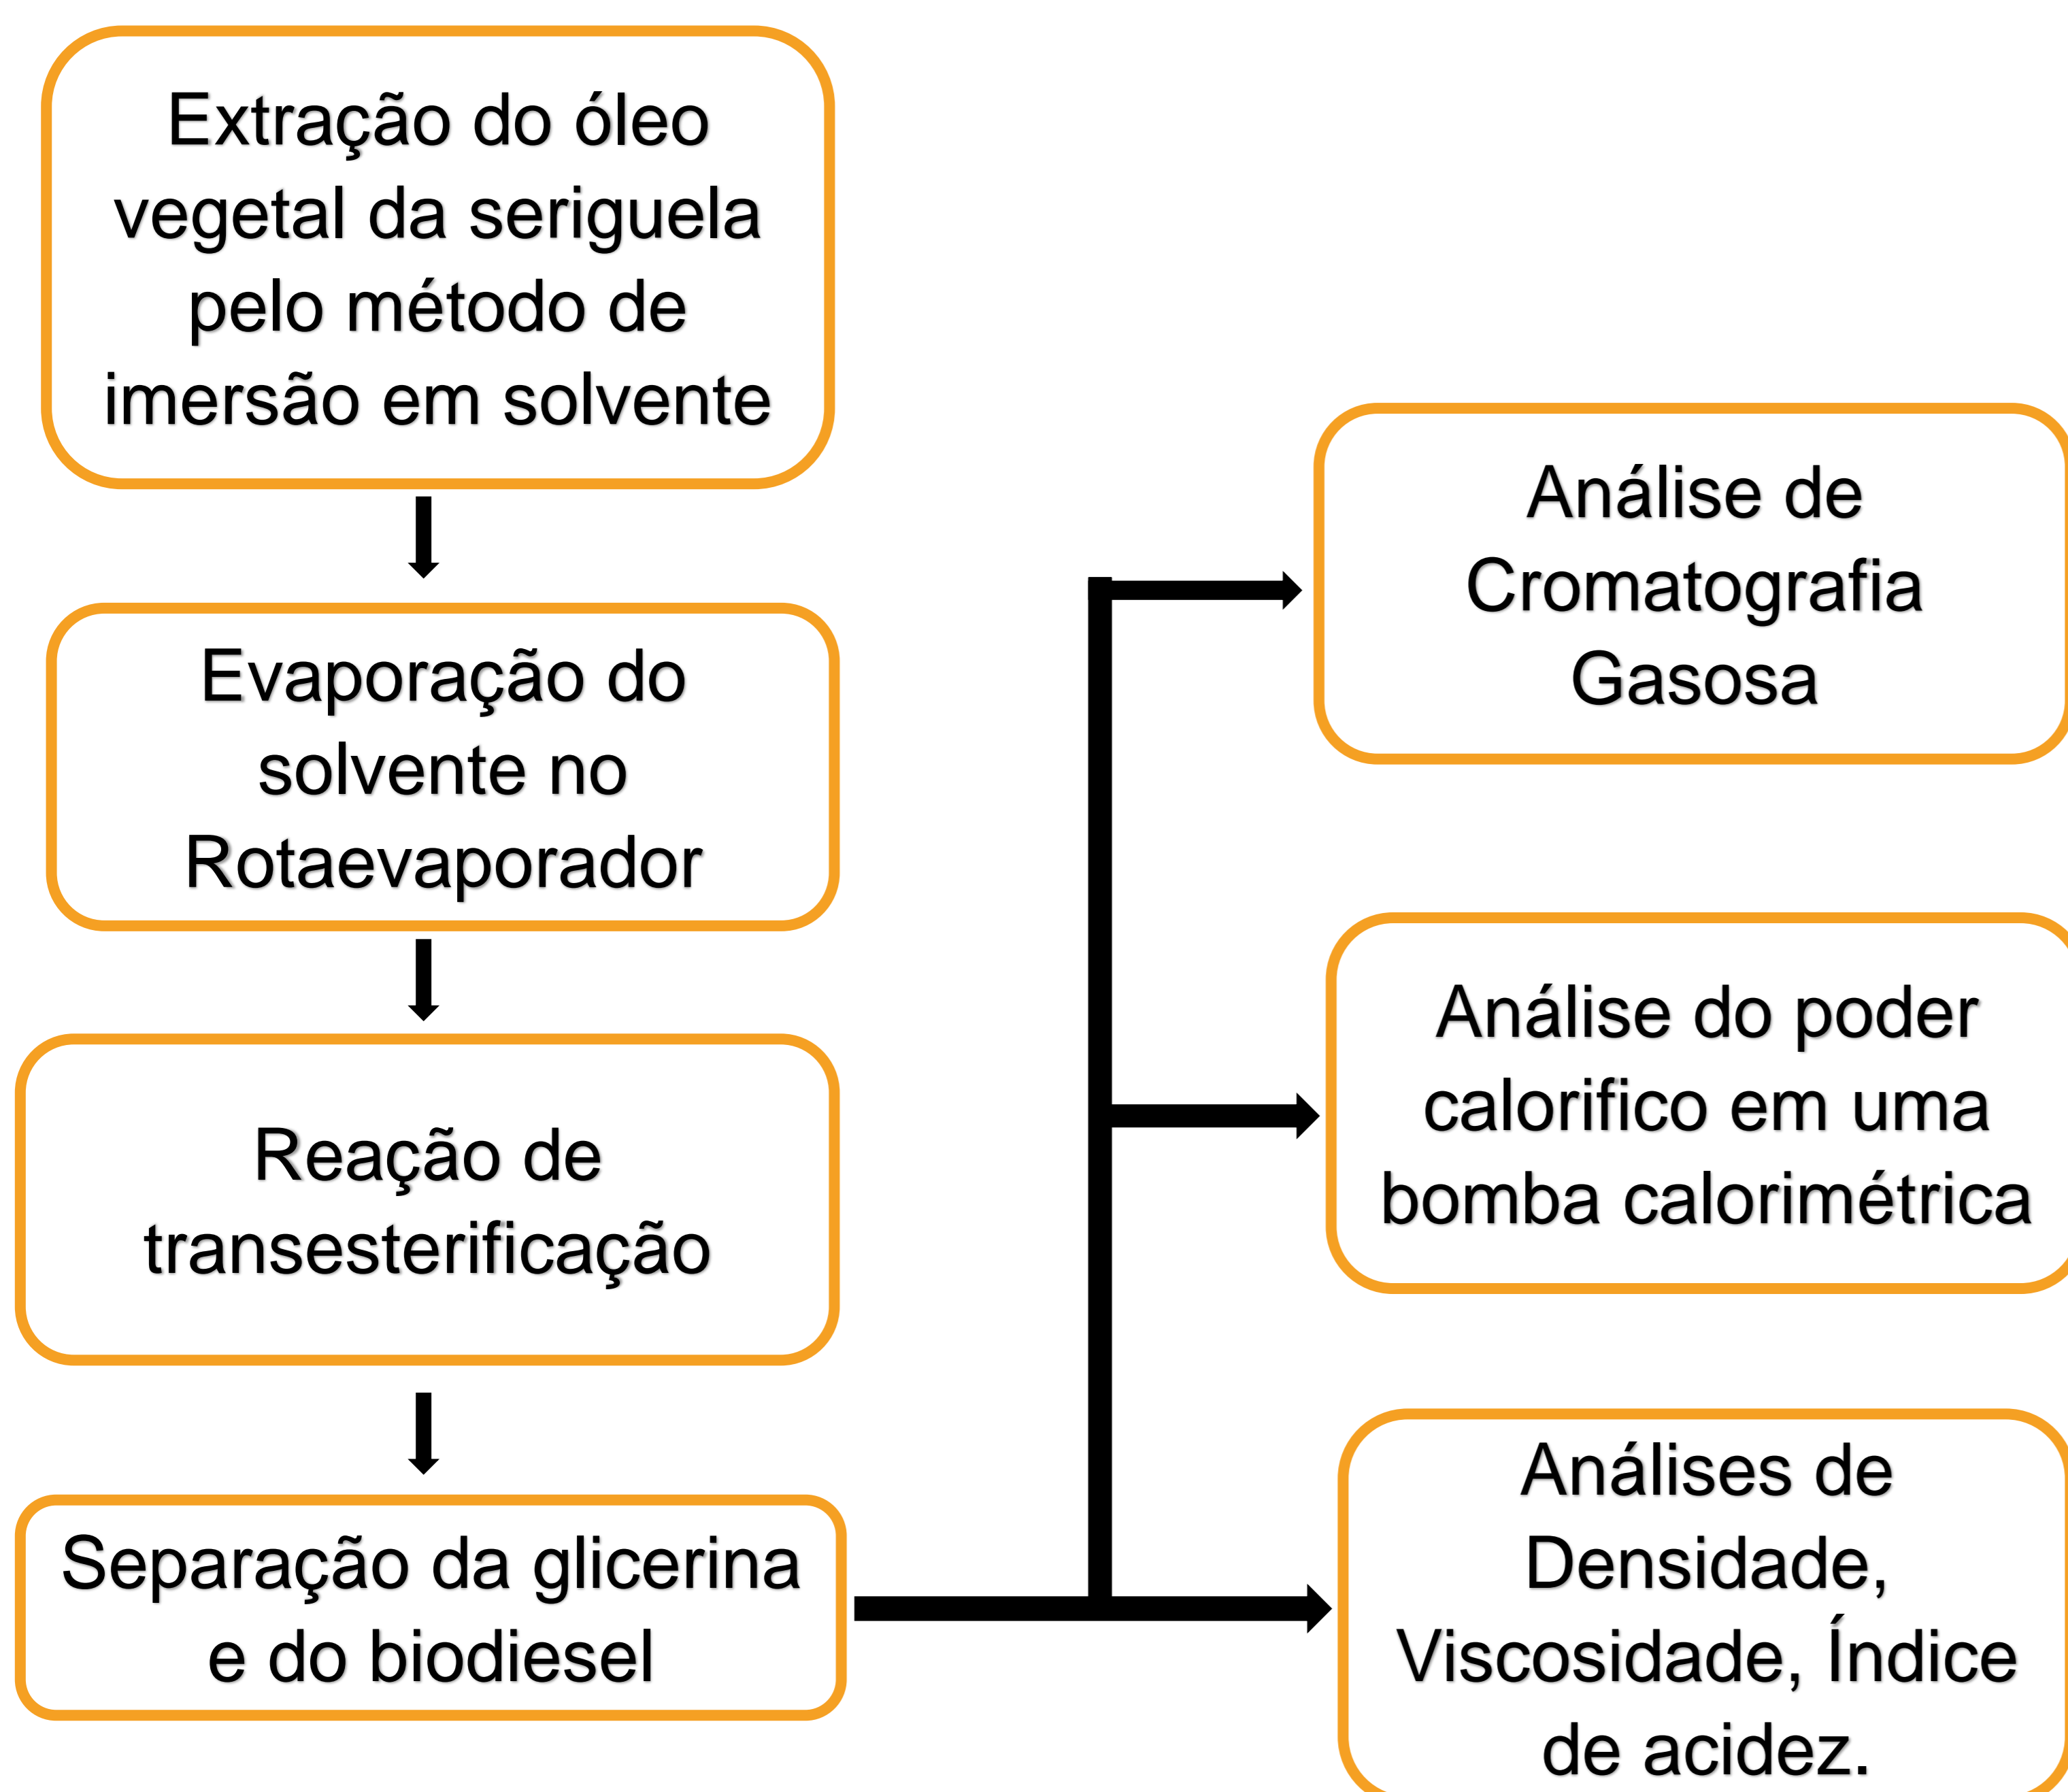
Extração do óleo vegetal da seriguela pelo método de imersão em solvente

Evaporação do solvente no Rotaevaporador

Reação de transesterificação

Separação da glicerina e do biodiesel

Análise de Cromatografia Gasosa

Análise do poder calorifico em uma bomba calorimétrica

Análises de Densidade, Viscosidade, Índice de acidez.